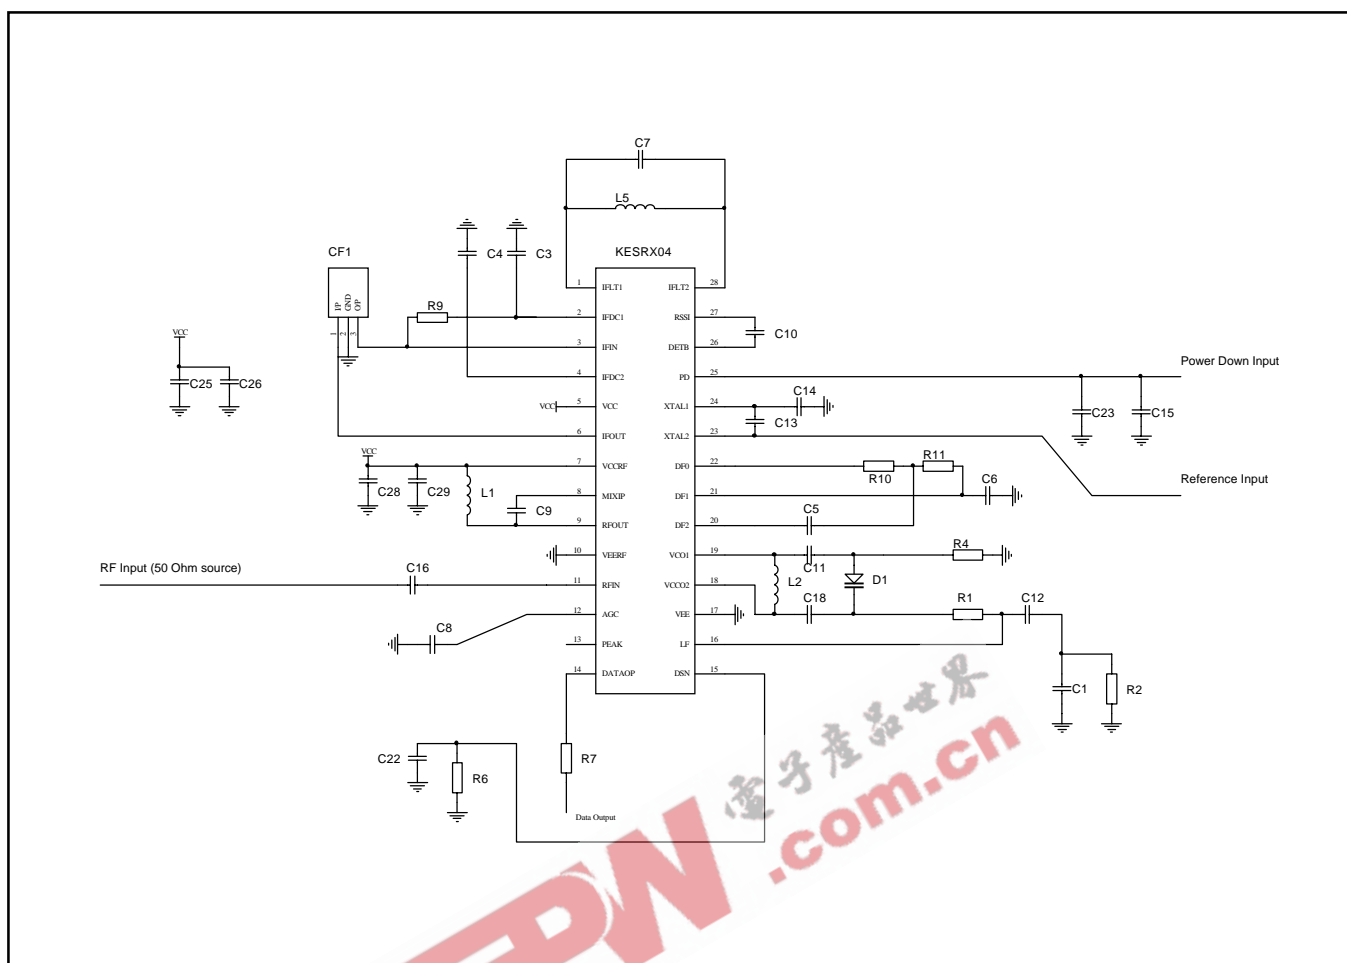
C7

L5

KESRX04

CF1

C4 C3

IP GND OP
1 2 3

R9

1 IFLT1
2 IFDC1
3 IFIN
4 IFDC2
5 VCC
6 IFOUT
7 VCCRF
8 MIXIP
9 RFOUT
10 VEERF
11 RFIN
12 AGC
13 PEAK
14 DATAOP

IFLT2 28
RSSI 27
DETB 26
PD 25
XTAL1 24
XTAL2 23
DF0 22
DF1 21
DF2 20
VCO1 19
VCCO2 18
VEE 17
LF 16
DSN 15

C10

Power Down Input

VCC

C25 C26

C14

C13

C23 C15

VCC

VCC

C28 C29 L1

C9

R11

R10

C6

Reference Input

C5

R4

C11

D1

L2

RF Input (50 Ohm source)

C16

C18

R1

C12

C8

C1

R2

C22

R6

R7

Data Output

电子产品世界

EDN .com.cn